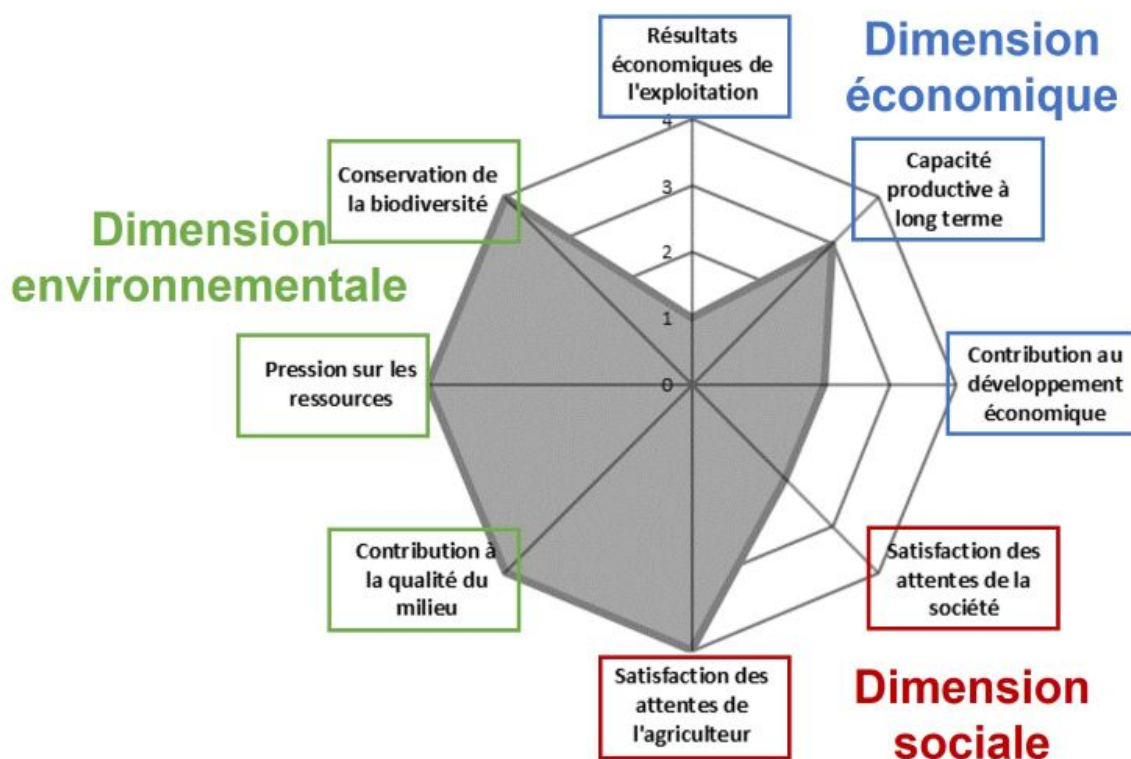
Résultats économiques de l'exploitation

Dimension économique

Capacité productive à long terme

Contribution au développement économique

Satisfaction des attentes de la société

Dimension sociale

Satisfaction des attentes de l'agriculteur

Contribution à la qualité du milieu

Pression sur les ressources

Dimension environnementale

Conservation de la biodiversité

4
3
2
1
0